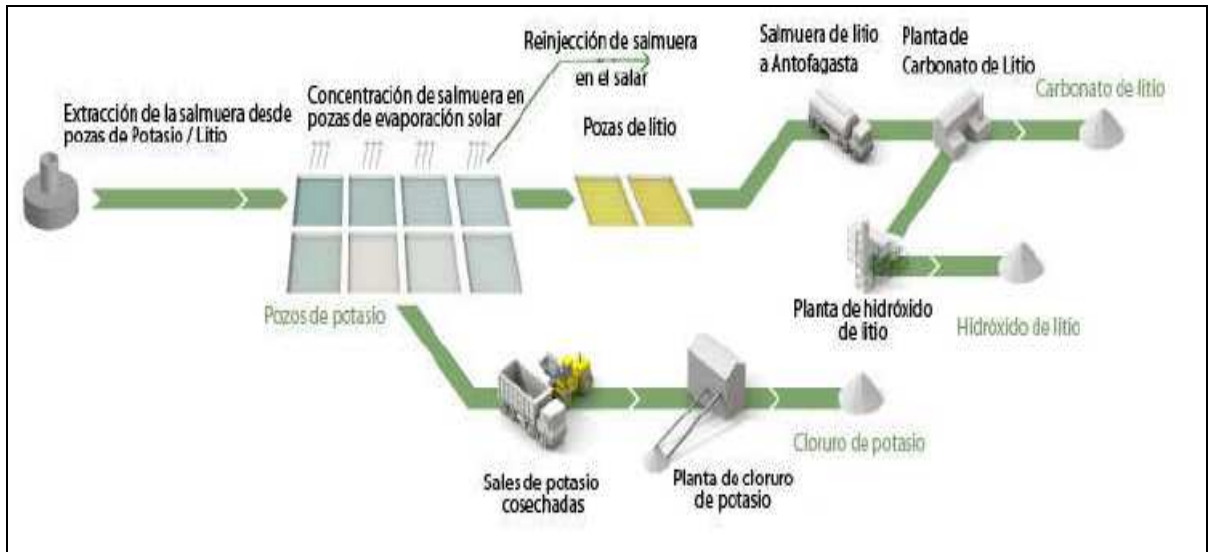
Extracción de la salmuera desde pozas de Potasio / Litio

Concentración de salmuera en pozas de evaporación solar

Reinjección de salmuera en el salar

Pozas de litio

Salmuera de litio a Antofagasta

Planta de Carbonato de Litio

Carbonato de litio

Pozos de potasio

Planta de hidróxido de litio

Hidróxido de litio

Sales de potasio cosechadas

Planta de cloruro de potasio

Cloruro de potasio